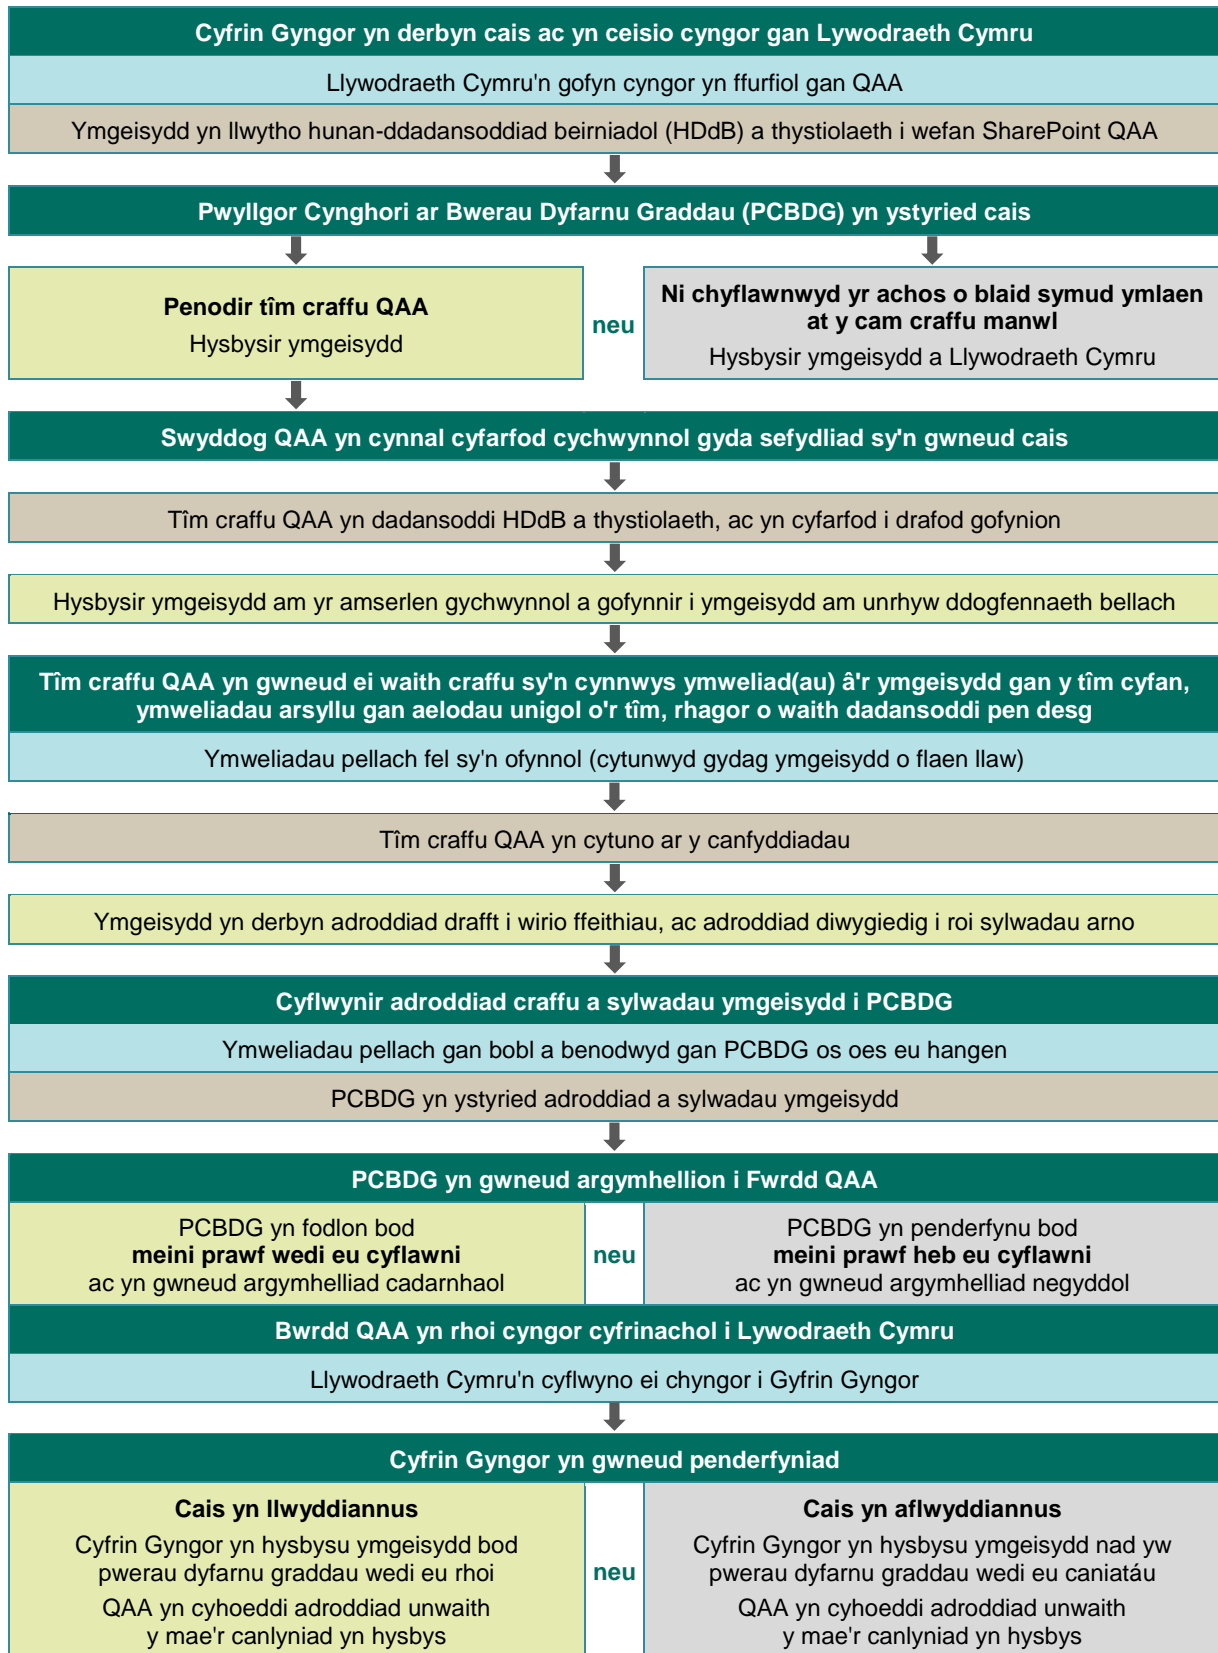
Cyfrin Gyngor yn derbyn cais ac yn ceisio cyngor gan Lywodraeth Cymru

Llywodraeth Cymru'n gofyn cyngor yn ffurfiol gan QAA

Ymgeisydd yn llwytho hunan-ddadansoddiad beirniadol (HDdB) a thystiolaeth i wefan SharePoint QAA

Pwyllgor Cynghori ar Bwerau Dyfarnu Graddau (PCBDG) yn ystyried cais

Penodir tîm craffu QAA
Hysbysir ymgeisydd

neu

Ni chyflawnwyd yr achos o blaid symud ymlaen at y cam craffu manwl
Hysbysir ymgeisydd a Llywodraeth Cymru

Swyddog QAA yn cynnal cyfarfod cychwynnol gyda sefydliad sy'n gwneud cais

Tîm craffu QAA yn dadansoddi HDdB a thystiolaeth, ac yn cyfarfod i drafod gofynion

Hysbysir ymgeisydd am yr amserlen gychwynnol a gofynnir i ymgeisydd am unrhyw ddogfennaeth bellach

Tîm craffu QAA yn gwneud ei waith craffu sy'n cynnwys ymweliad(au) â'r ymgeisydd gan y tîm cyfan, ymweliadau arsyllu gan aelodau unigol o'r tîm, rhagor o waith dadansoddi pen desg

Ymweliadau pellach fel sy'n ofynnol (cytunwyd gydag ymgeisydd o flaen llaw)

Tîm craffu QAA yn cytuno ar y canfyddiadau

Ymgeisydd yn derbyn adroddiad drafft i wirio ffeithiau, ac adroddiad diwygiedig i roi sylwadau arno

Cyflwynir adroddiad craffu a sylwadau ymgeisydd i PCBDG

Ymweliadau pellach gan bobl a benodwyd gan PCBDG os oes eu hangen

PCBDG yn ystyried adroddiad a sylwadau ymgeisydd

PCBDG yn gwneud argymhellion i Fwrdd QAA

PCBDG yn fodlon bod
meini prawf wedi eu cyflawni
ac yn gwneud argymhelliad cadarnhaol

neu

PCBDG yn penderfynu bod
meini prawf heb eu cyflawni
ac yn gwneud argymhelliad negyddol

Bwrdd QAA yn rhoi cyngor cyfrinachol i Lywodraeth Cymru

Llywodraeth Cymru'n cyflwyno ei chyngor i Gyfrin Gyngor

Cyfrin Gyngor yn gwneud penderfyniad

Cais yn llwyddiannus
Cyfrin Gyngor yn hysbysu ymgeisydd bod pwerau dyfarnu graddau wedi eu rhoi
QAA yn cyhoeddi adroddiad unwaith y mae'r canlyniad yn hysbys

neu

Cais yn aflwyddiannus
Cyfrin Gyngor yn hysbysu ymgeisydd nad yw pwerau dyfarnu graddau wedi eu caniatáu
QAA yn cyhoeddi adroddiad unwaith y mae'r canlyniad yn hysbys